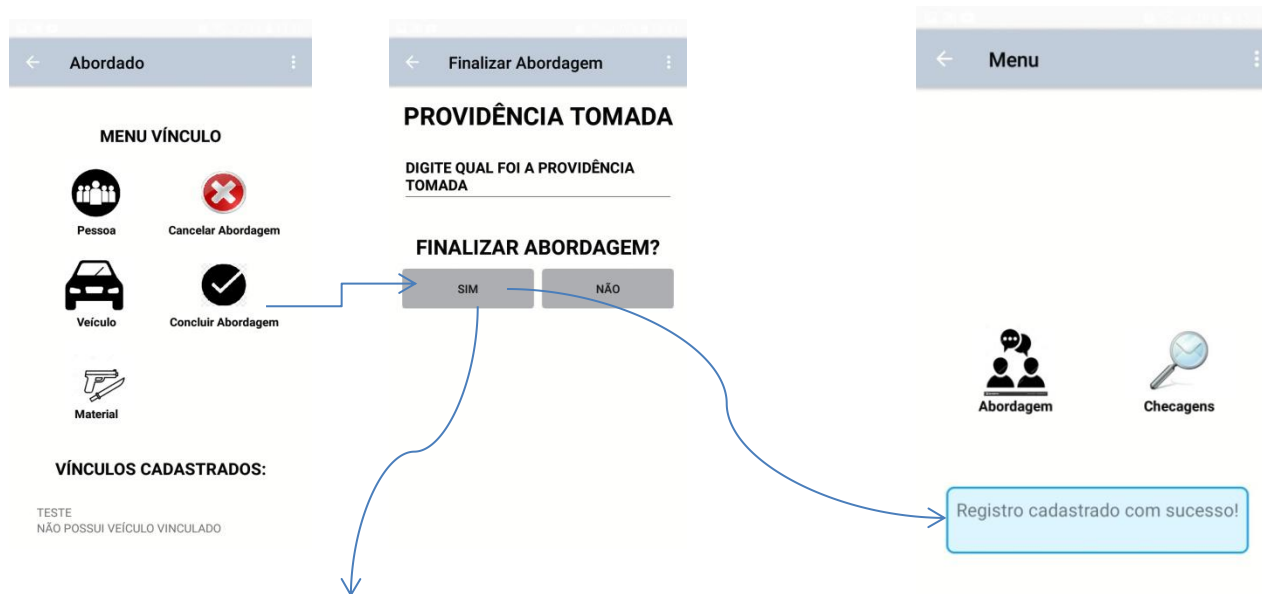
Abordado

MENU VÍNCULO

Pessoa

Cancelar Abordagem

Veículo

Concluir Abordagem

Material

VÍNCULOS CADASTRADOS:

TESTE
NÃO POSSUI VEÍCULO VINCULADO

Finalizar Abordagem

PROVIDÊNCIA TOMADA

DIGITE QUAL FOI A PROVIDÊNCIA TOMADA

FINALIZAR ABORDAGEM?

SIM

NÃO

Menu

Abordagem

Checagens

Registro cadastrado com sucesso!